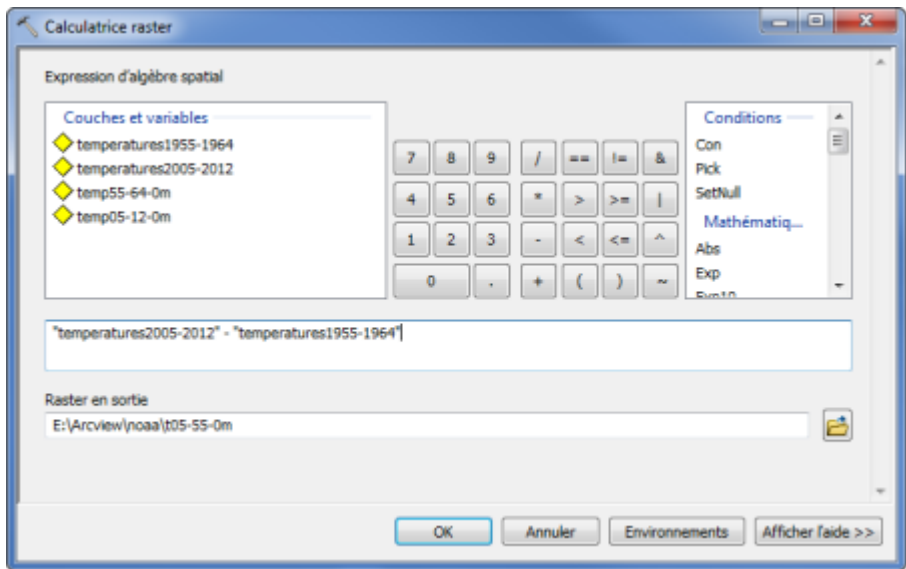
Calculatrice raster

Expression d'algèbre spatial

Couches et variables
temperatures1955-1964
temperatures2005-2012
temp55-64-0m
temp05-12-0m

7 8 9 / == != &
4 5 6 * > >= |
1 2 3 - < <= ^
0 . + ( ) ~

Conditions
Con
Pick
SetNull
Mathématiq...
Abs
Exp
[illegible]

"temperatures2005-2012" - "temperatures1955-1964"

Raster en sortie
E:\Arcview\noaa\t05-55-0m

OK
Annuler
Environnements
Afficher l'aide >>